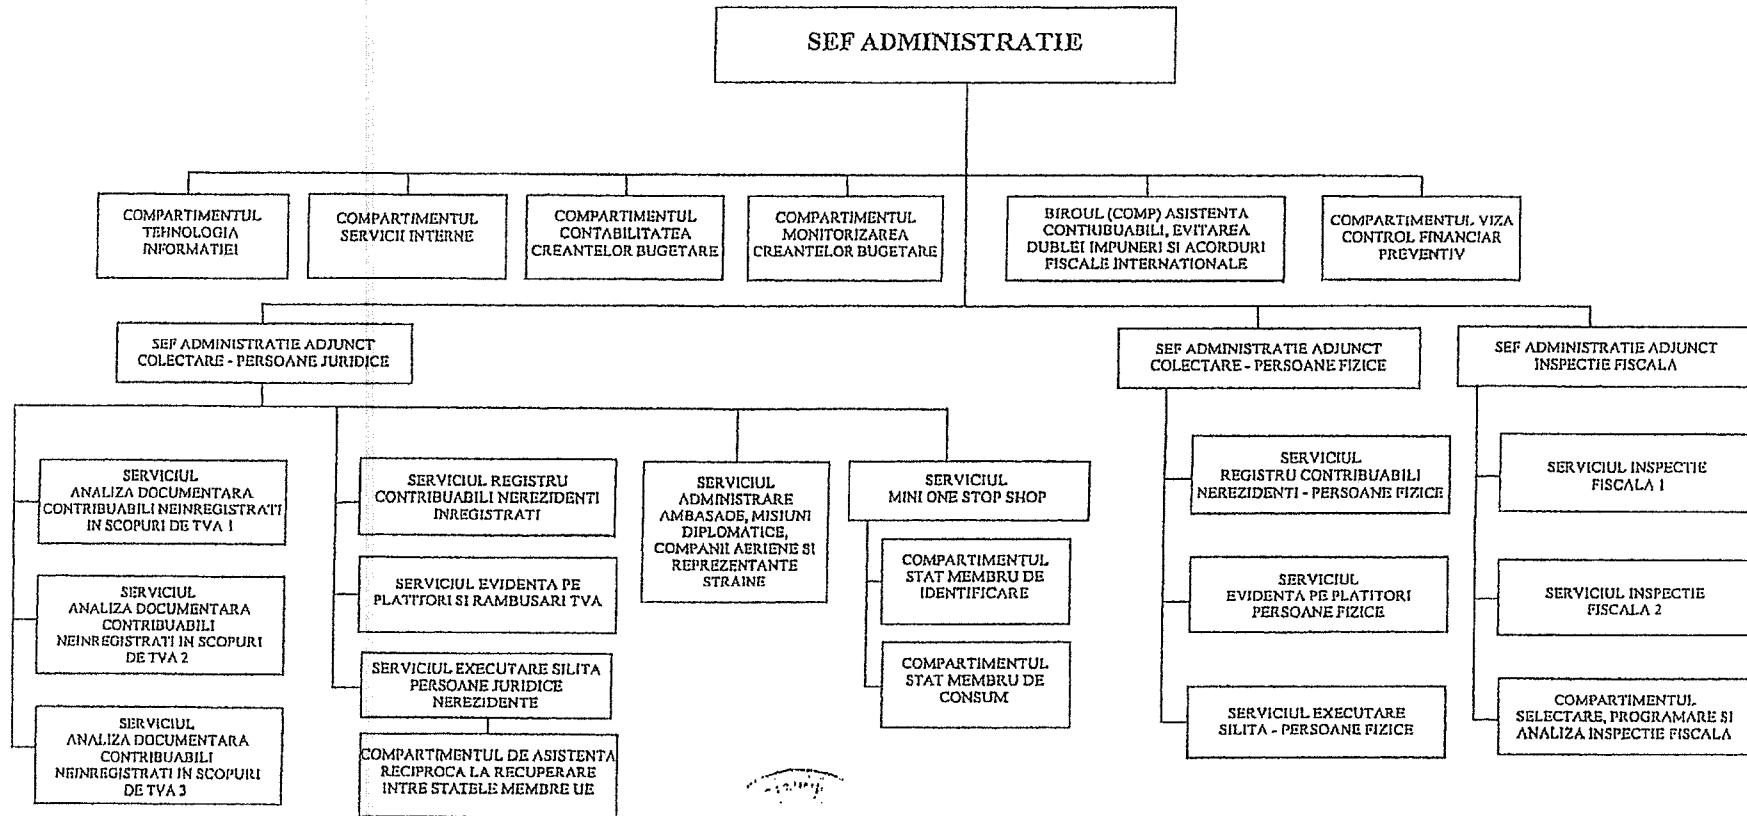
SEF ADMINISTRATIE

COMPARTIMENTUL TEHNOLOGIA INFORMATIEI

COMPARTIMENTUL SERVICII INTERNE

COMPARTIMENTUL CONTABILITATEA CREANTELOR BUGETARE

COMPARTIMENTUL MONITORIZAREA CREANTELOR BUGETARE

BIROUL (COMP) ASISTENTA CONTRIBUABILI, EVITAREA DUBLEI IMPUNERI SI ACORDURI FISCALE INTERNATIONALE

COMPARTIMENTUL VIZA CONTROL FINANCIAR PREVENTIV

SEF ADMINISTRATIE ADJUNCT COLECTARE - PERSOANE JURIDICE

SERVICIUL ANALIZA DOCUMENTARA CONTRIBUABILI NEINREGISTRATI IN SCOPURI DE TVA 1

SERVICIUL ANALIZA DOCUMENTARA CONTRIBUABILI NEINREGISTRATI IN SCOPURI DE TVA 2

SERVICIUL ANALIZA DOCUMENTARA CONTRIBUABILI NEINREGISTRATI IN SCOPURI DE TVA 3

SERVICIUL REGISTRU CONTRIBUABILI NEREZIDENTI INREGISTRATI

SERVICIUL EVIDENTA PE PLATITORI SI RAMBUSARI TVA

SERVICIUL EXECUTARE SILITA PERSOANE JURIDICE NEREZIDENTE

COMPARTIMENTUL DE ASISTENTA RECIPROCA LA RECUPERARE INTRE STATELE MEMBRE UE

SERVICIUL ADMINISTRARE AMBASADE, MISIUNI DIPLOMATICE, COMPANII AERIENE SI REPREZENTANTE STRAINE

SERVICIUL MINI ONE STOP SHOP

COMPARTIMENTUL STAT MEMBRU DE IDENTIFICARE

COMPARTIMENTUL STAT MEMBRU DE CONSUM

SEF ADMINISTRATIE ADJUNCT COLECTARE - PERSOANE FIZICE

SERVICIUL REGISTRU CONTRIBUABILI NEREZIDENTI - PERSOANE FIZICE

SERVICIUL EVIDENTA PE PLATITORI PERSOANE FIZICE

SERVICIUL EXECUTARE SILITA - PERSOANE FIZICE

SEF ADMINISTRATIE ADJUNCT INSPECTIE FISCALA

SERVICIUL INSPECTIE FISCALA 1

SERVICIUL INSPECTIE FISCALA 2

COMPARTIMENTUL SELECTARE, PROGRAMARE SI ANALIZA INSPECTIE FISCALA

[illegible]